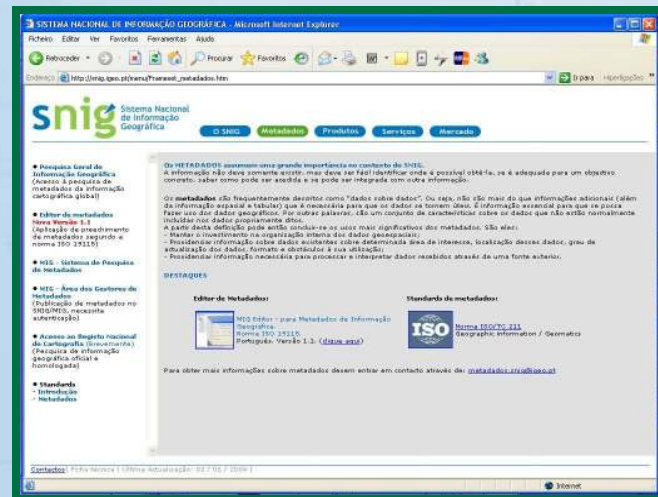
SISTEMA NACIONAL DE INFORMAÇÃO GEOGRÁFICA - Microsoft Internet Explorer

Ficheiro Editar Ver Favoritos Ferramentas Ajuda

Retroceder Procurar Favoritos

Endereço http://snig.igeo.pt/menu/frameset_metadados.htm Ir para Hiperligações

snig Sistema Nacional de Informação Geográfica

O SNIG Metadados Produtos Serviços Mercado

• Pesquisa Geral de Informação Geográfica (Acesso à pesquisa de metadados da informação cartográfica global)

• Editor de metadados Nova Versão 1.1 (Aplicação de preenchimento de metadados segundo a norma ISO 19115)

• MIG - Sistema de Pesquisa de Metadados

• MIG - Área dos Gestores de Metadados (Publicação de metadados no SNIG/MIG, necessita autenticação)

• Acesso ao Registo Nacional de Cartografia (brevemente) (Pesquisa de informação geográfica oficial e homologada)

• Standards
- Introdução
- Metadados

Os METADADOS assumem uma grande importância no contexto do SNIG.
A informação não deve somente existir, mas deve ser fácil identificar onde é possível obtê-la, se é adequada para um objectivo concreto, saber como pode ser acedida e se pode ser integrada com outra informação.

Os metadados são frequentemente descritos como "dados sobre dados". Ou seja, não são mais do que informações adicionais (além da informação espacial e tabular) que é necessária para que os dados se tornem úteis. É informação essencial para que se possa fazer uso dos dados geográficos. Por outras palavras, são um conjunto de características sobre os dados que não estão normalmente incluídas nos dados propriamente ditos.
A partir desta definição pode então concluir-se os usos mais significativos dos metadados. São eles:
- Manter o investimento na organização interna dos dados geoespaciais;
- Providenciar informação sobre dados existentes sobre determinada área de interesse, localização desses dados, grau de actualização dos dados, formato e obstáculos à sua utilização;
- Providenciar informação necessária para processar e interpretar dados recebidos através de uma fonte exterior.

DESTAQUES

Editor de Metadados:
MIG Editor - para Metadados de Informação Geográfica
Norma ISO 19115
Português. Versão 1.1. (clique aqui)

Standards de metadados:
ISO
Norma ISO/TC 211
Geographic Information / Geomatics

Para obter mais informações sobre metadados deverá entrar em contacto através de: metadados.snig@igeo.pt

Contactos | Ficha Técnica | Última Actualização: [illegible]

Internet